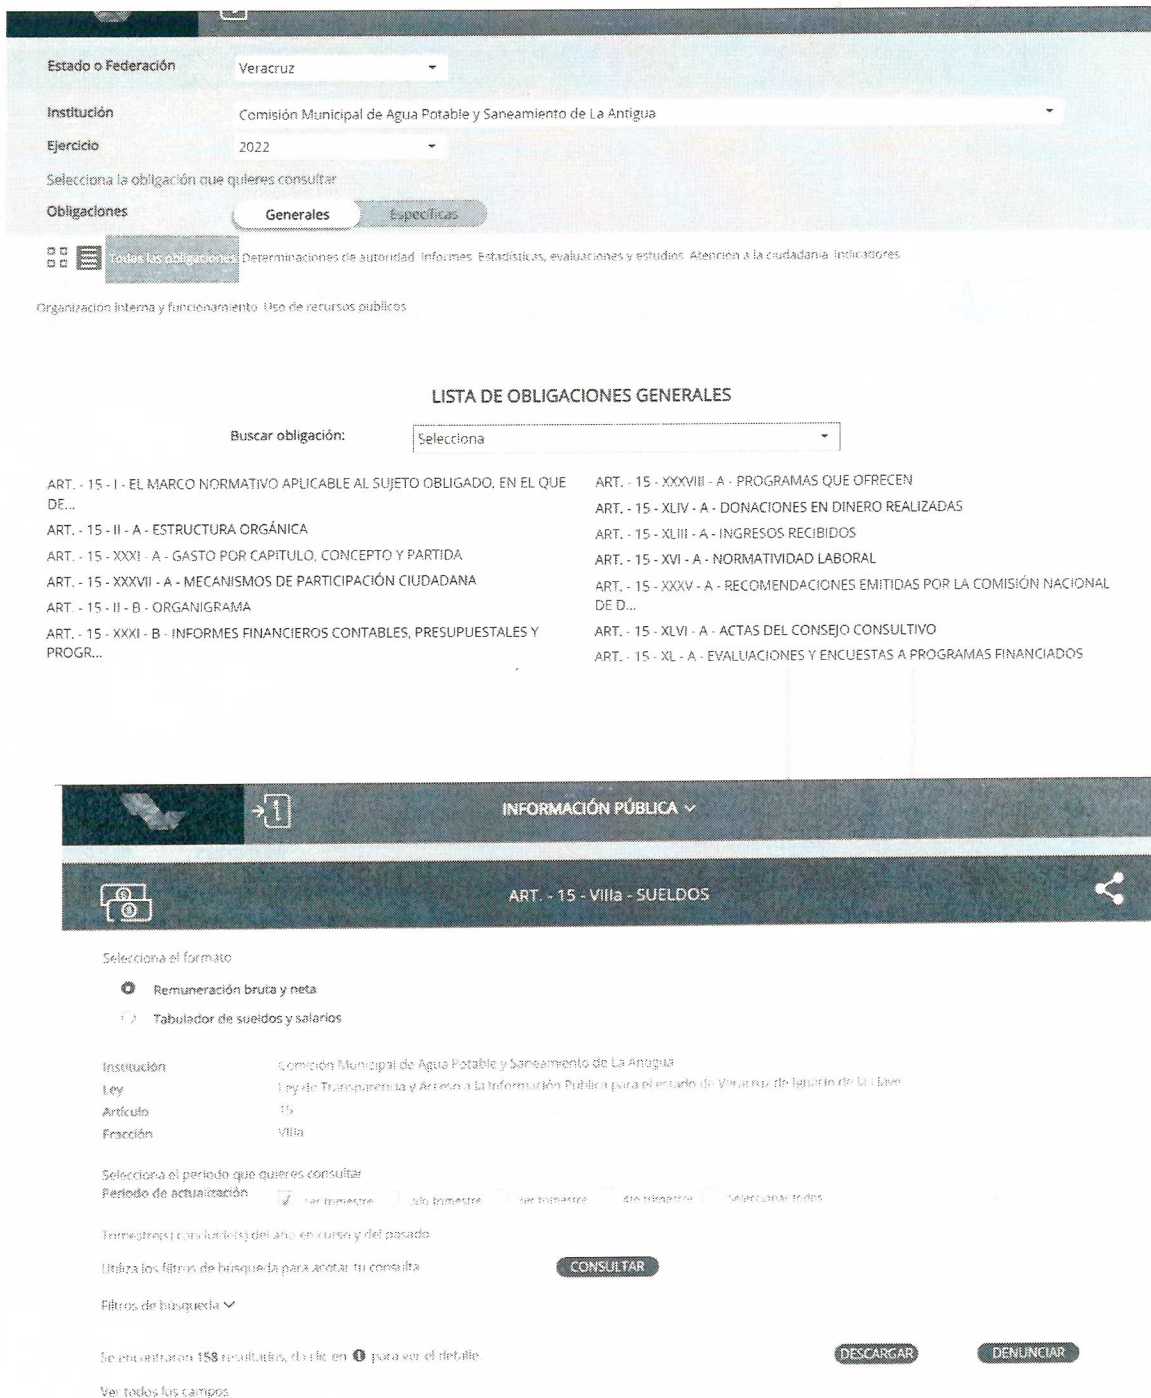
Estado o Federación
Veracruz

Institución
Comisión Municipal de Agua Potable y Saneamiento de La Antigua

Ejercicio
2022

Selecciona la obligación que quieres consultar

Obligaciones
Generales
Específicas

Todas las obligaciones Determinaciones de autoridad Informes Estadísticas, evaluaciones y estudios Atención a la ciudadanía Indicadores

Organización interna y funcionamiento Uso de recursos públicos

LISTA DE OBLIGACIONES GENERALES

Buscar obligación: Selecciona

ART. - 15 - I - EL MARCO NORMATIVO APLICABLE AL SUJETO OBLIGADO, EN EL QUE DE...
ART. - 15 - II - A - ESTRUCTURA ORGÁNICA
ART. - 15 - XXXI - A - GASTO POR CAPITULO, CONCEPTO Y PARTIDA
ART. - 15 - XXXVII - A - MECANISMOS DE PARTICIPACIÓN CIUDADANA
ART. - 15 - II - B - ORGANIGRAMA
ART. - 15 - XXXI - B - INFORMES FINANCIEROS CONTABLES, PRESUPUESTALES Y PROGR...

ART. - 15 - XXXVIII - A - PROGRAMAS QUE OFRECEN
ART. - 15 - XLIV - A - DONACIONES EN DINERO REALIZADAS
ART. - 15 - XLIII - A - INGRESOS RECIBIDOS
ART. - 15 - XVI - A - NORMATIVIDAD LABORAL
ART. - 15 - XXXV - A - RECOMENDACIONES EMITIDAS POR LA COMISIÓN NACIONAL DE D...
ART. - 15 - XLVI - A - ACTAS DEL CONSEJO CONSULTIVO
ART. - 15 - XL - A - EVALUACIONES Y ENCUESTAS A PROGRAMAS FINANCIADOS

INFORMACIÓN PÚBLICA

ART. - 15 - VIIIa - SUELDOS

Selecciona el formato
Remuneración bruta y neta
Tabulador de sueldos y salarios

Institución Comisión Municipal de Agua Potable y Saneamiento de La Antigua
Ley Ley de Transparencia y Acceso a la Información Pública para el estado de Veracruz de Ignacio de la Llave
Artículo 15
Fracción VIIIa

Selecciona el periodo que quieres consultar
Periodo de actualización 1er trimestre 2do trimestre 3er trimestre 4to trimestre Seleccionar todos

Trimestre(s) concluido(s) del año en curso y del pasado

Utiliza los filtros de búsqueda para acotar tu consulta
CONSULTAR

Filtros de búsqueda

Se encontraron 158 resultados, da clic en para ver el detalle.
DESCARGAR
DENUNCIAR

Ver todos los campos